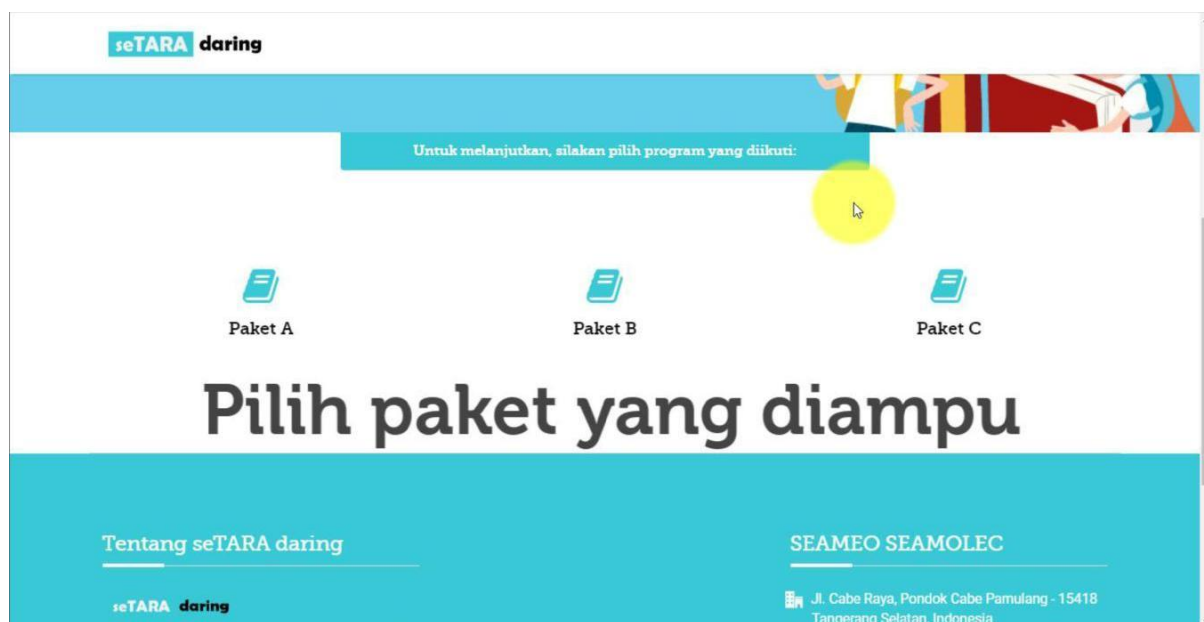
seTARA daring

Untuk melanjutkan, silakan pilih program yang diikuti:

Paket A

Paket B

Paket C

Pilih paket yang diampu

Tentang seTARA daring

seTARA daring

SEAMEO SEAMOLEC

Jl. Cabe Raya, Pondok Cabe Pamulang - 15418 Tangerang Selatan, Indonesia